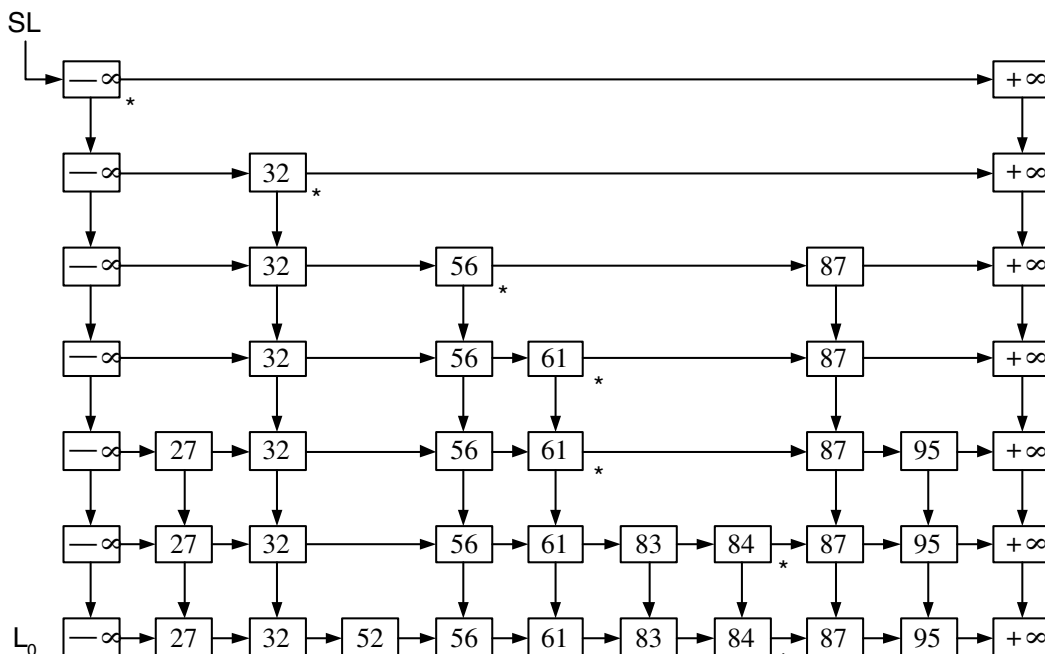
SL

$-\infty$ * $+\infty$

$-\infty$ 32 * $+\infty$

$-\infty$ 32 56 * 87 $+\infty$

$-\infty$ 32 56 61 * 87 $+\infty$

$-\infty$ 27 32 56 61 * 87 95 $+\infty$

$-\infty$ 27 32 56 61 83 84 * 87 95 $+\infty$

$L_0$ $-\infty$ 27 32 52 56 61 83 84 87 95 $+\infty$